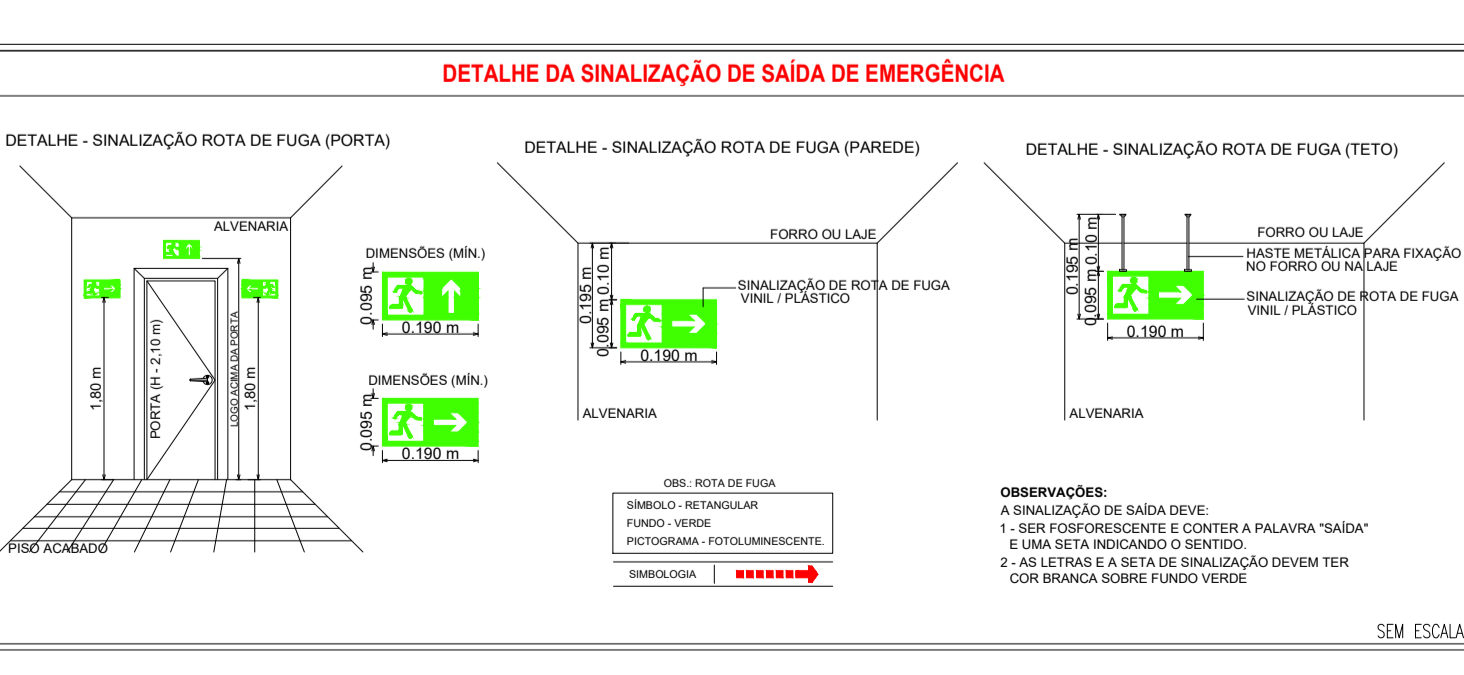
DETALHE DA SINALIZAÇÃO DE SAÍDA DE EMERGÊNCIA

DETALHE - SINALIZAÇÃO ROTA DE FUGA (PORTA)

ALVENARIA

1,80 m

PORTA (H - 2,10 m)

LOGO ACIMA DA PORTA

1,80 m

PISO ACABADO

DIMENSÕES (MÍN.)

0.095 m

0.190 m

DIMENSÕES (MÍN.)

0.095 m

0.190 m

DETALHE - SINALIZAÇÃO ROTA DE FUGA (PAREDE)

FORRO OU LAJE

0.195 m

0.10 m

0.095 m

SINALIZAÇÃO DE ROTA DE FUGA VINIL / PLÁSTICO

0.190 m

ALVENARIA

DETALHE - SINALIZAÇÃO ROTA DE FUGA (TETO)

FORRO OU LAJE

0.195 m

0.10 m

0.095 m

HASTE METÁLICA PARA FIXAÇÃO NO FORRO OU NA LAJE

SINALIZAÇÃO DE ROTA DE FUGA VINIL / PLÁSTICO

0.190 m

ALVENARIA

OBS.: ROTA DE FUGA

SÍMBOLO - RETANGULAR
FUNDO - VERDE
PICTOGRAMA - FOTOLUMINESCENTE.

SIMBOLOGIA

OBSERVAÇÕES:
A SINALIZAÇÃO DE SAÍDA DEVE:
1 - SER FOSFORESCENTE E CONTER A PALAVRA "SAÍDA" E UMA SETA INDICANDO O SENTIDO.
2 - AS LETRAS E A SETA DE SINALIZAÇÃO DEVEM TER COR BRANCA SOBRE FUNDO VERDE

SEM ESCALA